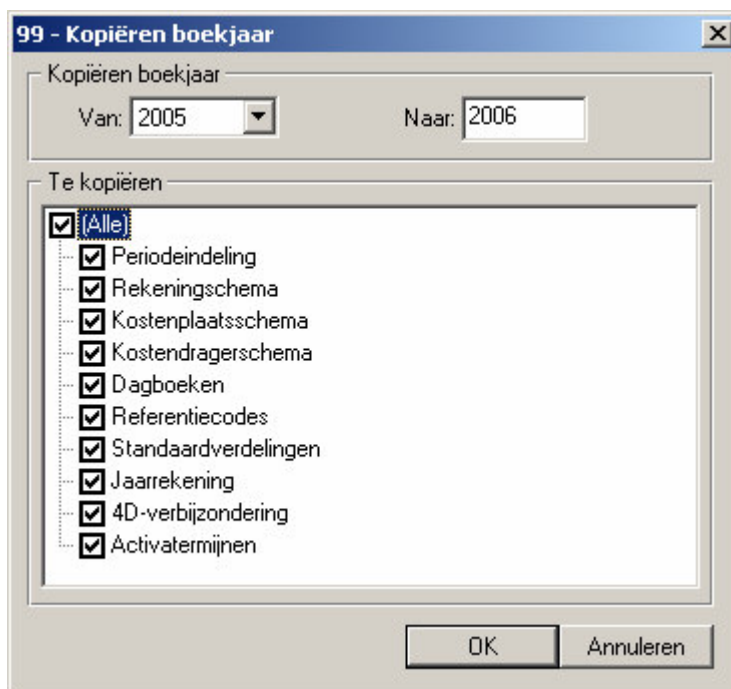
99 - Kopiëren boekjaar

Kopiëren boekjaar

Van: 2005

Naar: 2006

Te kopiëren

(Alle)
Periodeindeling
Rekeningschema
Kostenplaatsschema
Kostendragerschema
Dagboeken
Referentiecodes
Standaardverdelingen
Jaarrekening
4D-verbijzondering
Activatermijnen

OK

Annuleren